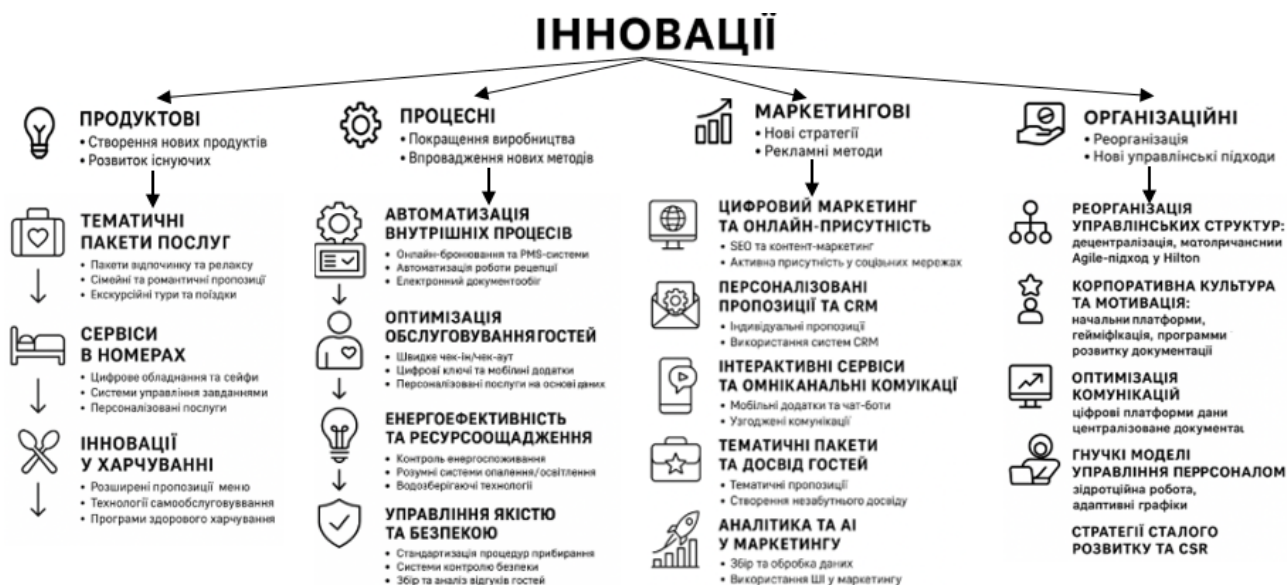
ІННОВАЦІЇ

ПРОДУКТОВІ
• Створення нових продуктів
• Розвиток існуючих

ТЕМАТИЧНІ ПАКЕТИ ПОСЛУГ
• Пакети відпочинку та релаксу
• Сімейні та романтичні пропозиції
• Екскурсійні тури та поїздки

СЕРВІСИ В НОМЕРАХ
• Цифрове обладнання та сейфи
• Системи управління завданнями
• Персоналізовані послуги

ІННОВАЦІЇ У ХАРЧУВАННІ
• Розширені пропозиції меню
• Технології самообслуговування
• Програми здорового харчування

ПРОЦЕСНІ
• Покращення виробництва
• Впровадження нових методів

АВТОМАТИЗАЦІЯ ВНУТРІШНІХ ПРОЦЕСІВ
• Онлайн-бронювання та PMS-системи
• Автоматизація роботи рецепції
• Електронний документообіг

ОПТИМІЗАЦІЯ ОБСЛУГОВУВАННЯГОСТЕЙ
• Швидке чек-ін/чек-аут
• Цифрові ключі та мобільні додатки
• Персоналізовані послуги на основі даних

ЕНЕРГОЕФЕКТИВНІСТЬ ТА РЕСУРСООЩАДЖЕННЯ
• Контроль енергоспоживання
• Розумні системи опалення/освітлення
• Водозберігаючі технології

УПРАВЛІННЯ ЯКІСТЮ ТА БЕЗПЕКОЮ
• Стандартизація процедур прибирання
• Системи контролю безпеки
• Збір та аналіз відгуків гостей

МАРКЕТИНГОВІ
• Нові стратегії
• Рекламні методи

ЦИФРОВИЙ МАРКЕТИНГ ТА ОНЛАЙН-ПРИСУТНІСТЬ
• SEO та контент-маркетинг
• Активна присутність у соціальних мережах

ПЕРСОНАЛІЗОВАНІ ПРОПОЗИЦІЇ ТА CRM
• Індивідуальні пропозиції
• Використання систем CRM

ІНТЕРАКТИВНІ СЕРВІСИ ТА ОМНІКАНАЛЬНІ КОМУНІКАЦІЇ
• Мобільні додатки та чат-боти
• Узгоджені комунікації

ТЕМАТИЧНІ ПАКЕТИ ТА ДОСВІД ГОСТЕЙ
• Тематичні пропозиції
• Створення незабутнього досвіду

АНАЛІТИКА ТА АІ У МАРКЕТИНГУ
• Збір та обробка даних
• Використання ШІ у маркетингу

ОРГАНІЗАЦІЙНІ
• Реорганізація
• Нові управлінські підходи

РЕОРГАНІЗАЦІЯ УПРАВЛІНСЬКИХ СТРУКТУР: децентралізація, мотолричансиии Agile-підход у Hilton

КОРПОРАТИВНА КУЛЬТУРА ТА МОТИВАЦІЯ: начальни платформи, гейміфікація, программи розвитку документації

ОПТИМІЗАЦІЯ КОМУНІКАЦІЙ цифрові платформи дани централізоване документац

ГНУЧКІ МОДЕЛІ УПРАВЛІННЯ ПЕРРСОНАЛОМ зідротційна робота, адаптивні графіки

СТРАТЕГІЇ СТАЛОГО РОЗВИТКУ ТА CSR